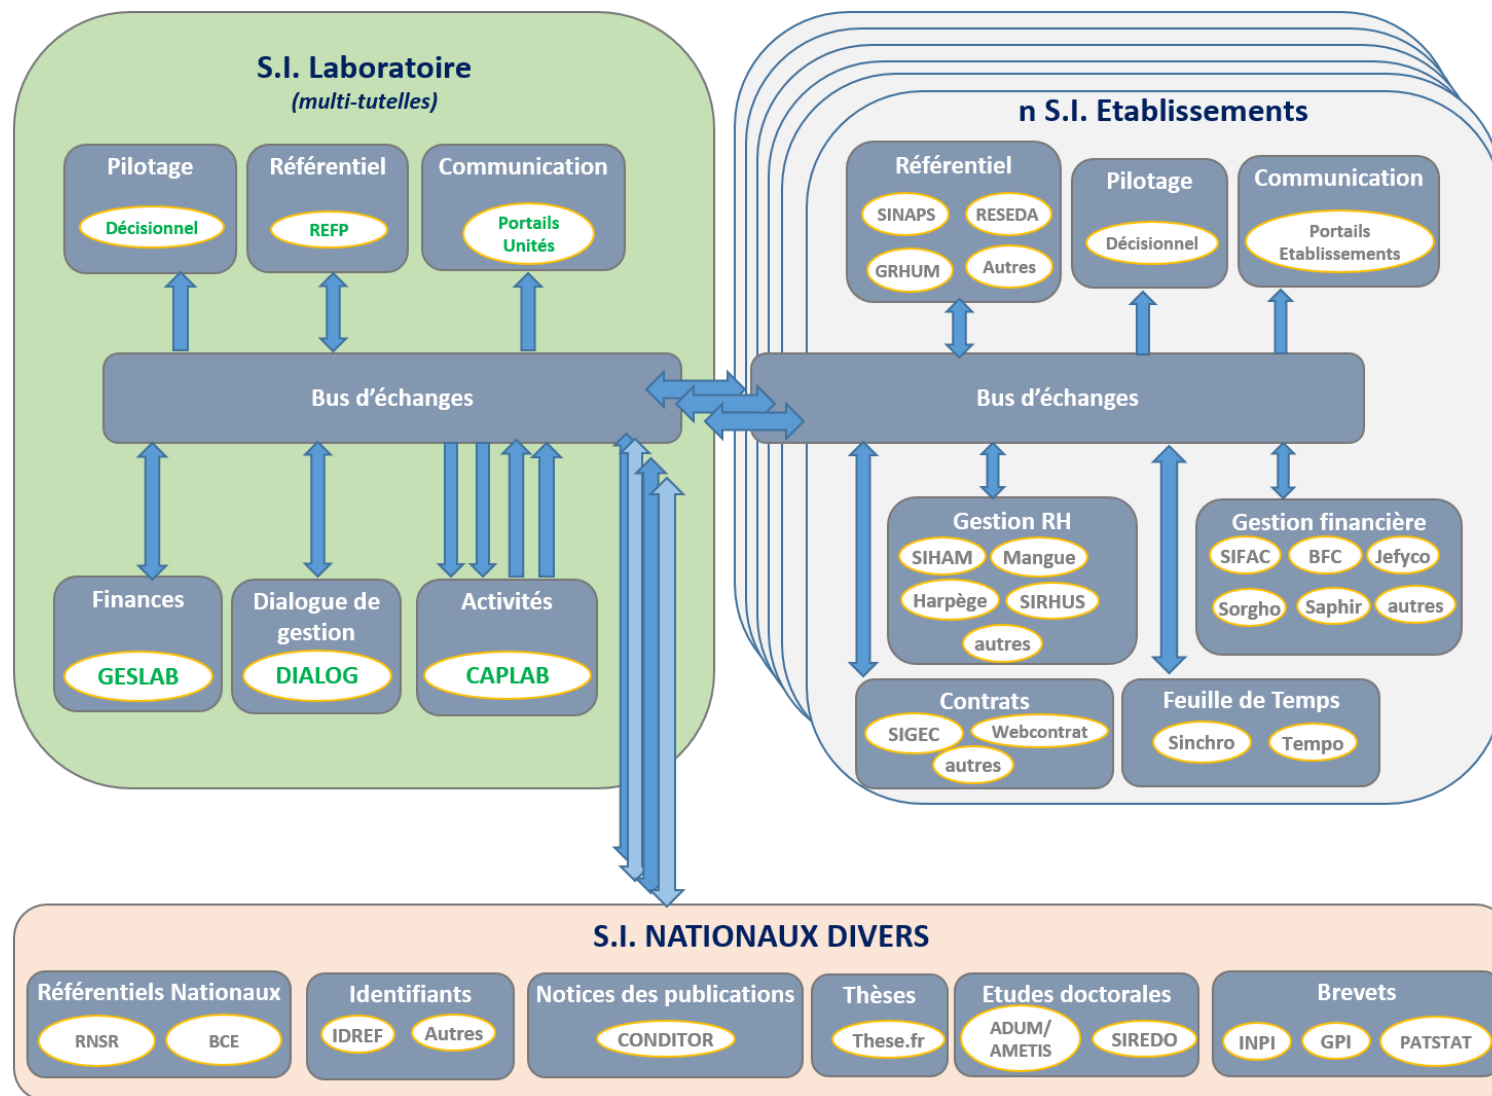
S.I. Laboratoire
(multi-tutelles)

Pilotage
Décisionnel

Référentiel
REFP

Communication
Portails Unités

Bus d'échanges

Finances
GESLAB

Dialogue de gestion
DIALOG

Activités
CAPLAB

n S.I. Etablissements

Référentiel
SINAPS
RESEDA
GRHUM
Autres

Pilotage
Décisionnel

Communication
Portails Etablissements

Bus d'échanges

Gestion RH
SIHAM
Mangue
Harpège
SIRHUS
autres

Gestion financière
SIFAC
BFC
Jefyco
Sorgho
Saphir
autres

Contrats
SIGEC
Webcontrat
autres

Feuille de Temps
Sinchro
Tempo

S.I. NATIONAUX DIVERS

Référentiels Nationaux
RNSR
BCE

Identifiants
IDREF
Autres

Notices des publications
CONDITOR

Thèses
These.fr

Etudes doctorales
ADUM/ AMETIS
SIREDO

Brevets
INPI
GPI
PATSTAT